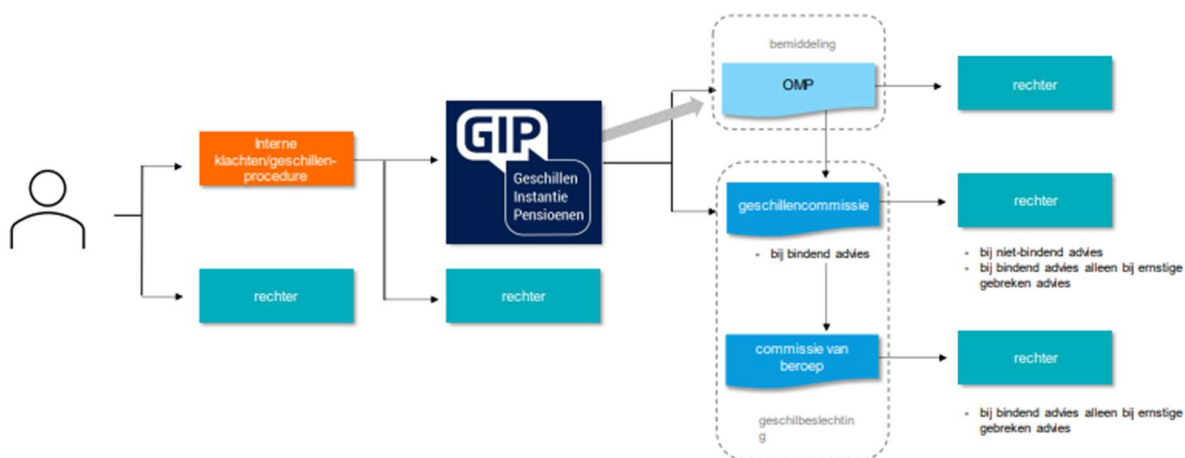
Interne klachten/geschillenprocedure

rechter

GIP
Geschillen
Instantie
Pensioenen

rechter

bemiddeling

OMP

rechter

geschillencommissie

rechter

- bij bindend advies

- bij niet-bindend advies
- bij bindend advies alleen bij ernstige gebreken advies

commissie van beroep

rechter

geschilbeslechting

- bij bindend advies alleen bij ernstige gebreken advies